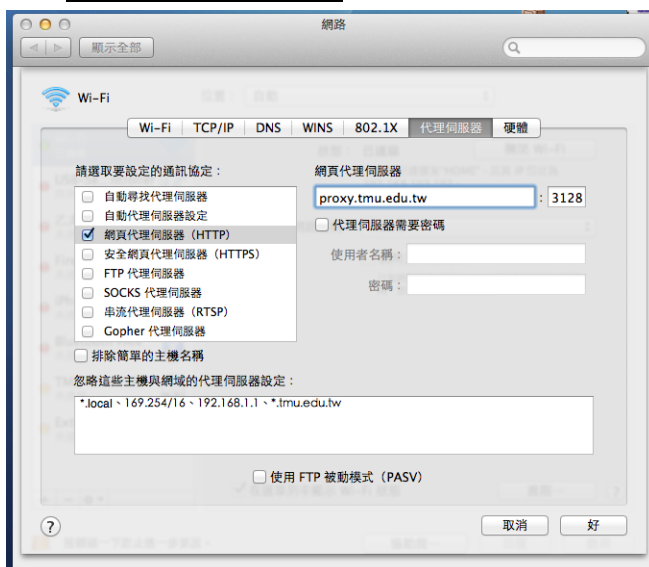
網路

顯示全部

Wi-Fi

Wi-Fi | TCP/IP | DNS | WINS | 802.1X | 代理伺服器 | 硬體

請選取要設定的通訊協定：
自動尋找代理伺服器
自動代理伺服器設定
網頁代理伺服器（HTTP）
安全網頁代理伺服器（HTTPS）
FTP 代理伺服器
SOCKS 代理伺服器
串流代理伺服器（RTSP）
Gopher 代理伺服器

網頁代理伺服器
proxy.tmu.edu.tw : 3128
代理伺服器需要密碼
使用者名稱：
密碼：

排除簡單的主機名稱
忽略這些主機與網域的代理伺服器設定：
*.local、169.254/16、192.168.1.1、*.tmu.edu.tw

使用 FTP 被動模式（PASV）

?

取消
好